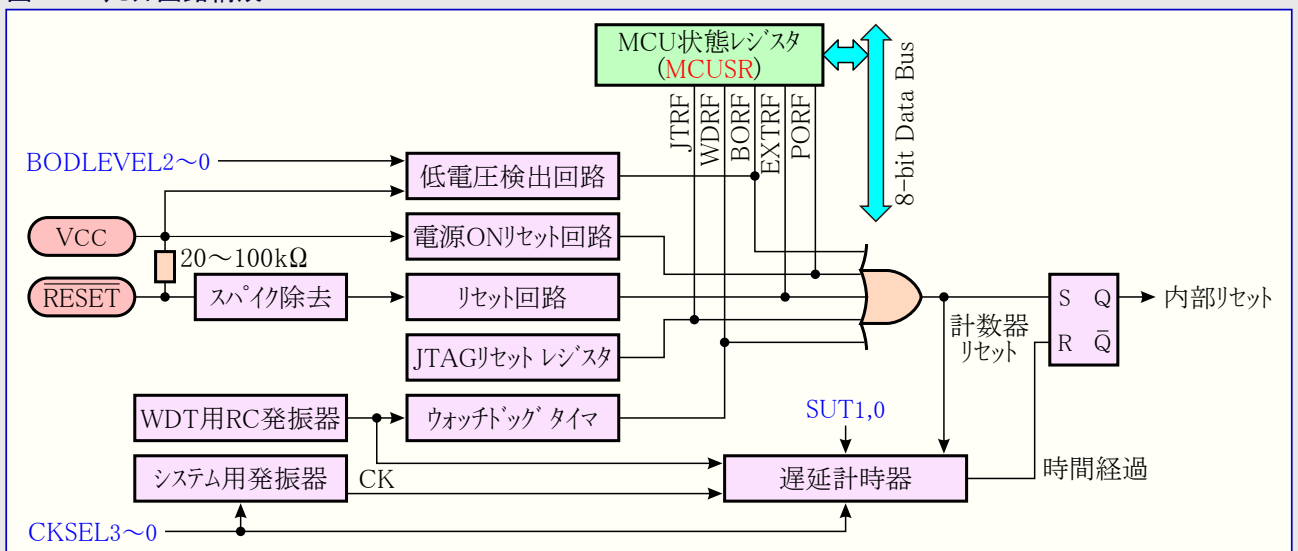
MCU状態レジスタ
(MCUSR)

8-bit Data Bus

JTRF
WDRF
BORF
EXTRF
PORF

BODLEVEL2～0
低電圧検出回路
VCC
電源ONリセット回路
20～100kΩ
$\overline{RESET}$
スパイク除去
リセット回路
JTAGリセット レジスタ
S
Q
R
$\overline{Q}$
内部リセット
計数器
リセット
WDT用RC発振器
ウォッチドッグ タイマ
SUT1,0
システム用発振器
CK
遅延計時器
時間経過
CKSEL3～0